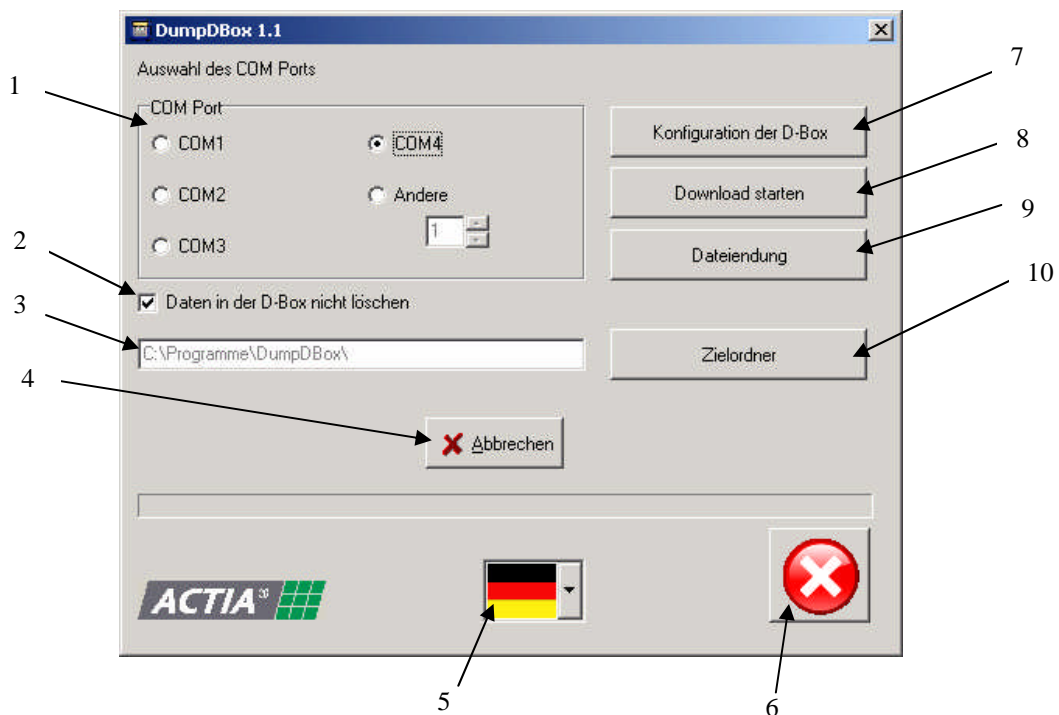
DumpDBox 1.1

Auswahl des COM Ports

1

COM Port

COM1

COM4

COM2

Andere

1

COM3

7

Konfiguration der D-Box

8

Download starten

9

Dateiendung

2

Daten in der D-Box nicht löschen

3

C:\Programme\DumpDBox\

10

Zielordner

4

Abbrechen

ACTIA

5

6